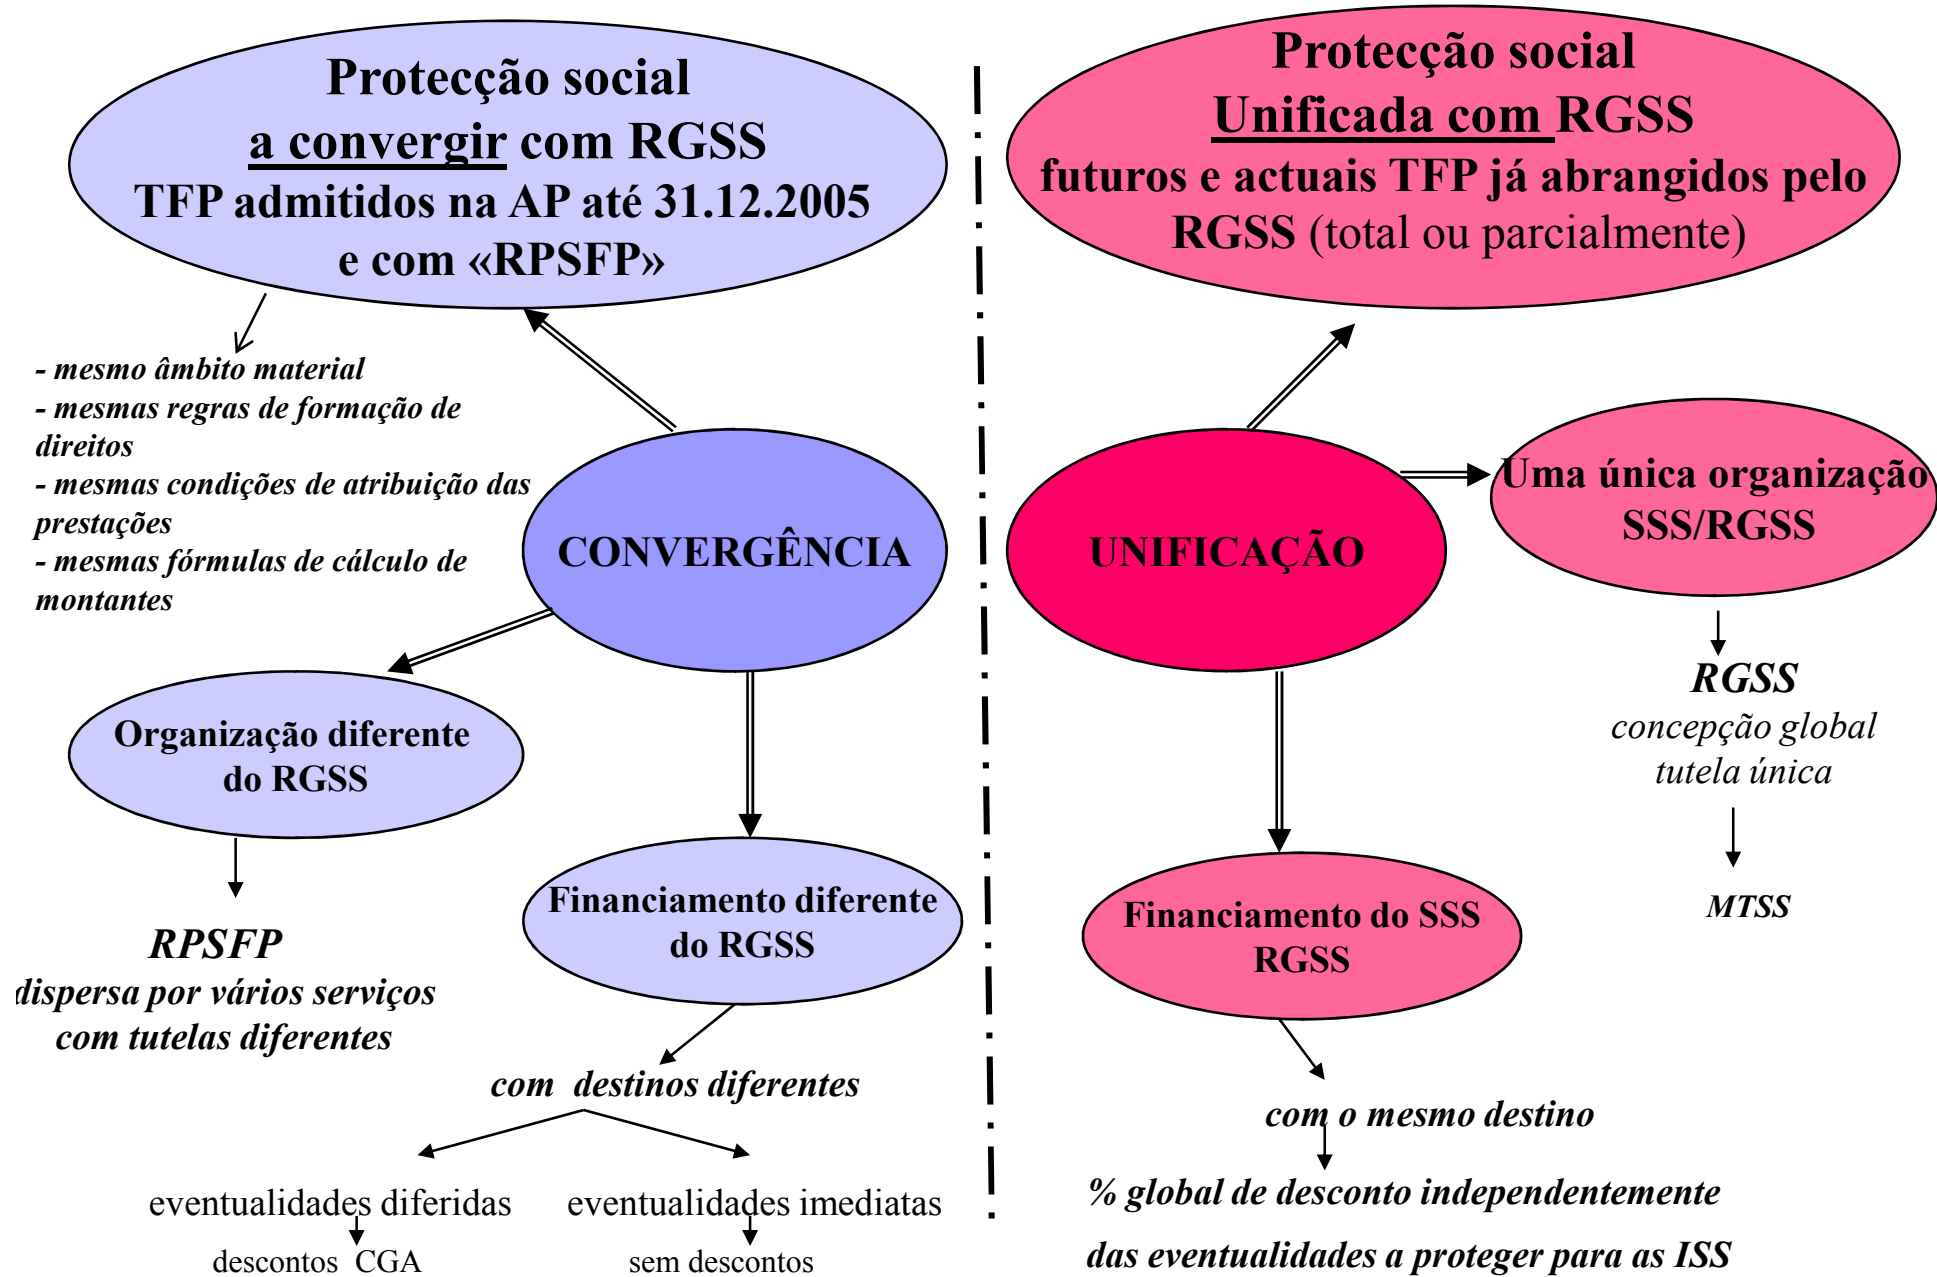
Protecção social
a convergir com RGSS
TFP admitidos na AP até 31.12.2005
e com «RPSFP»

- mesmo âmbito material
- mesmas regras de formação de direitos
- mesmas condições de atribuição das prestações
- mesmas fórmulas de cálculo de montantes

CONVERGÊNCIA

Organização diferente do RGSS

RPSFP
dispersa por vários serviços
com tutelas diferentes

Financiamento diferente do RGSS

com destinos diferentes

eventualidades diferidas
descontos CGA

eventualidades imediatas
sem descontos

Protecção social
Unificada com RGSS
futuros e actuais TFP já abrangidos pelo RGSS (total ou parcialmente)

UNIFICAÇÃO

Uma única organização
SSS/RGSS

RGSS
concepção global
tutela única

MTSS

Financiamento do SSS
RGSS

com o mesmo destino

% global de desconto independentemente
das eventualidades a proteger para as ISS